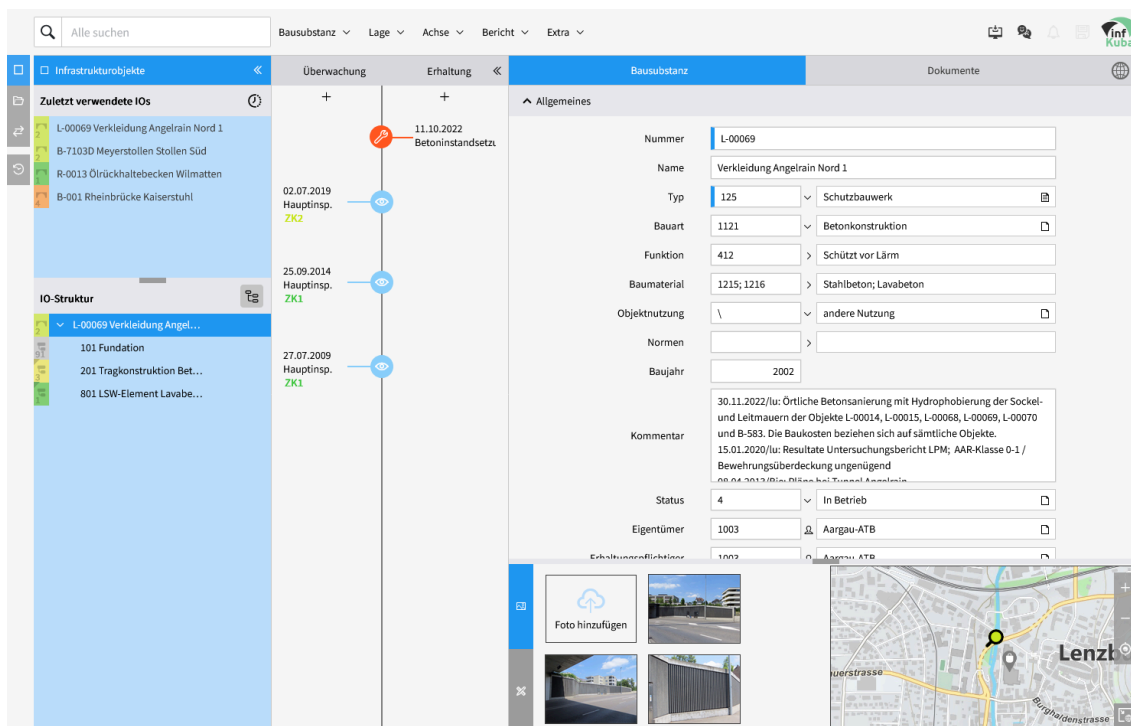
Alle suchen

Bausubstanz ∨ Lage ∨ Achse ∨ Bericht ∨ Extra ∨

inf Kuba

Infrastrukturobjekte «

Zuletzt verwendete IOs

L-00069 Verkleidung Angelrain Nord 1
B-7103D Meyerstollen Stollen Süd
R-0013 Ölrückhaltebecken Wilmatten
B-001 Rheinbrücke Kaiserstuhl

IO-Struktur

L-00069 Verkleidung Angel...
101 Fundation
201 Tragkonstruktion Bet...
801 LSW-Element Lavabe...

Überwachung | Erhaltung «

+ +

11.10.2022
Betoninstandsetzu

02.07.2019
Hauptinsp.
ZK2

25.09.2014
Hauptinsp.
ZK1

27.07.2009
Hauptinsp.
ZK1

Bausubstanz | Dokumente

Allgemeines

| | | |
|---|---|---|
| Nummer | L-00069 | |
| Name | Verkleidung Angelrain Nord 1 | |
| Typ | 125 | Schutzbauwerk |
| Bauart | 1121 | Betonkonstruktion |
| Funktion | 412 | Schützt vor Lärm |
| Baumaterial | 1215; 1216 | Stahlbeton; Lavabeton |
| Objektnutzung | \ | andere Nutzung |
| Normen | | |
| Baujahr | 2002 | |

Kommentar
30.11.2022/lu: Örtliche Betonsanierung mit Hydrophobierung der Sockel- und Leitmauern der Objekte L-00014, L-00015, L-00068, L-00069, L-00070 und B-583. Die Baukosten beziehen sich auf sämtliche Objekte.
15.01.2020/lu: Resultate Untersuchungsbericht LPM; AAR-Klasse 0-1 / Bewehrungsüberdeckung ungenügend
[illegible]

| | | |
|---|---|---|
| Status | 4 | In Betrieb |
| Eigentümer | 1003 | Aargau-ATB |
| Erhaltungspflichtiger | 1003 | Aargau-ATB |

Foto hinzufügen

uerstrasse
Lenzb
Burghaldenstrasse